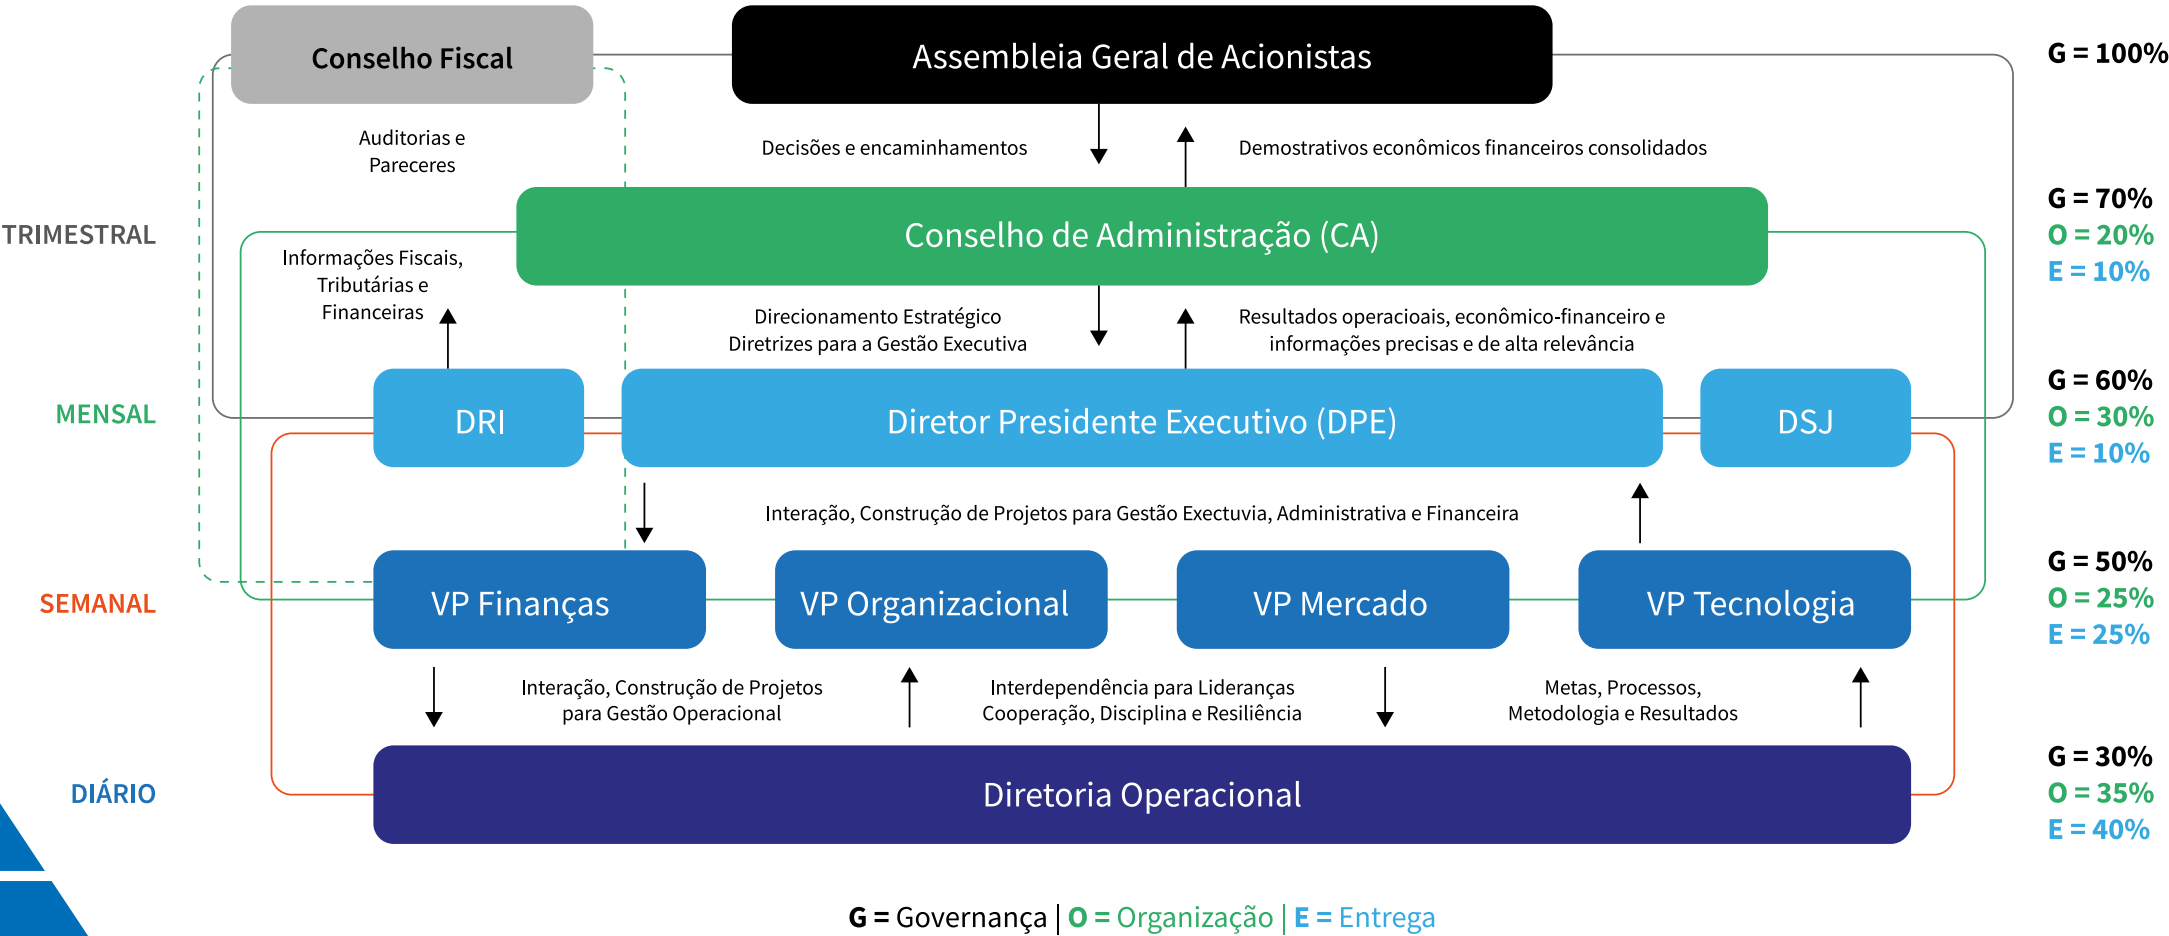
Conselho Fiscal

Assembleia Geral de Acionistas

G = 100%

Auditorias e Pareceres

Decisões e encaminhamentos

Demostrativos econômicos financeiros consolidados

TRIMESTRAL

Conselho de Administração (CA)

G = 70%
O = 20%
E = 10%

Informações Fiscais, Tributárias e Financeiras

Direcionamento Estratégico
Diretrizes para a Gestão Executiva

Resultados operacioais, econômico-financeiro e informações precisas e de alta relevância

MENSAL

DRI

Diretor Presidente Executivo (DPE)

DSJ

G = 60%
O = 30%
E = 10%

Interação, Construção de Projetos para Gestão Exectuvia, Administrativa e Financeira

SEMANAL

VP Finanças

VP Organizacional

VP Mercado

VP Tecnologia

G = 50%
O = 25%
E = 25%

Interação, Construção de Projetos para Gestão Operacional

Interdependência para Lideranças
Cooperação, Disciplina e Resiliência

Metas, Processos, Metodologia e Resultados

DIÁRIO

Diretoria Operacional

G = 30%
O = 35%
E = 40%

G = Governança | O = Organização | E = Entrega